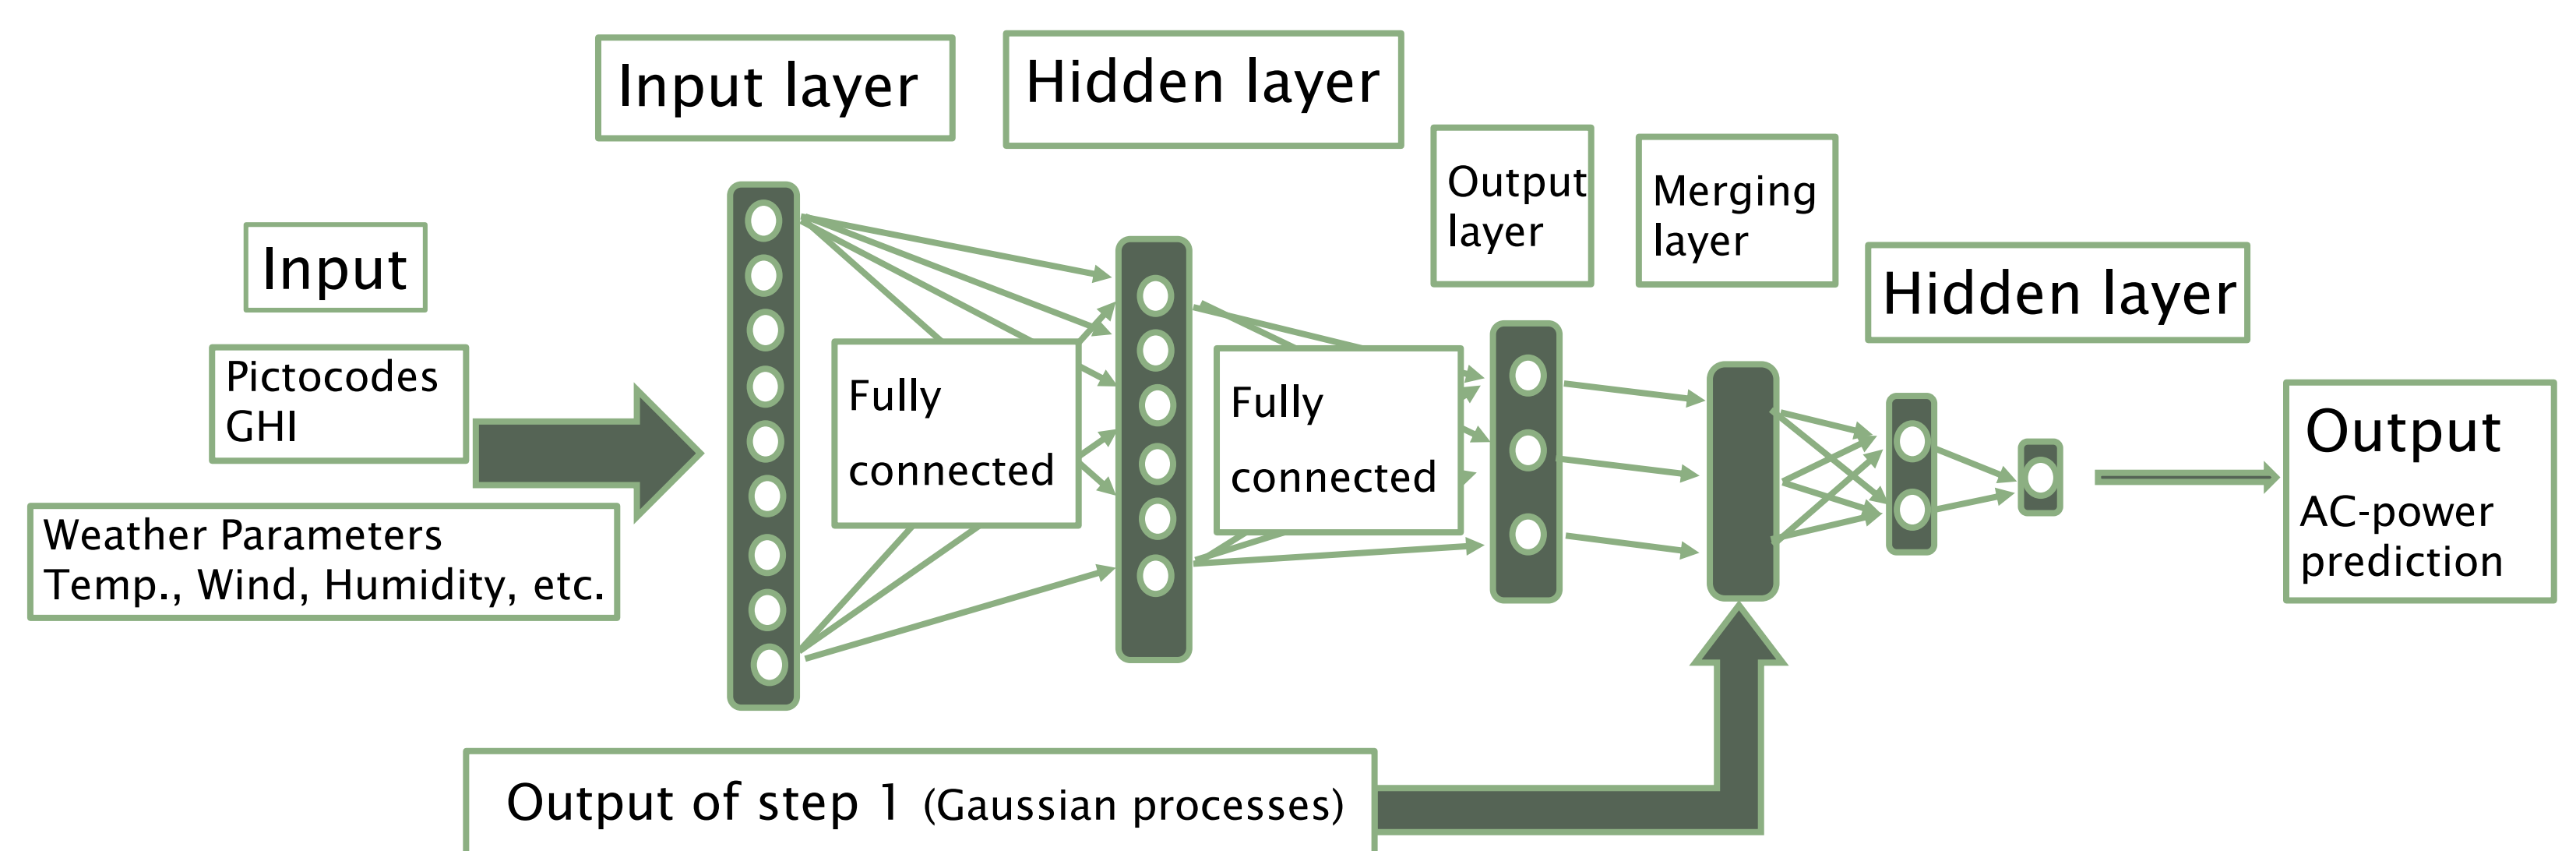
Input layer

Hidden layer

Output layer

Merging layer

Input

Hidden layer

Pictocodes
GHI

Fully connected

Fully connected

Output

AC-power prediction

Weather Parameters
Temp., Wind, Humidity, etc.

Output of step 1 (Gaussian processes)